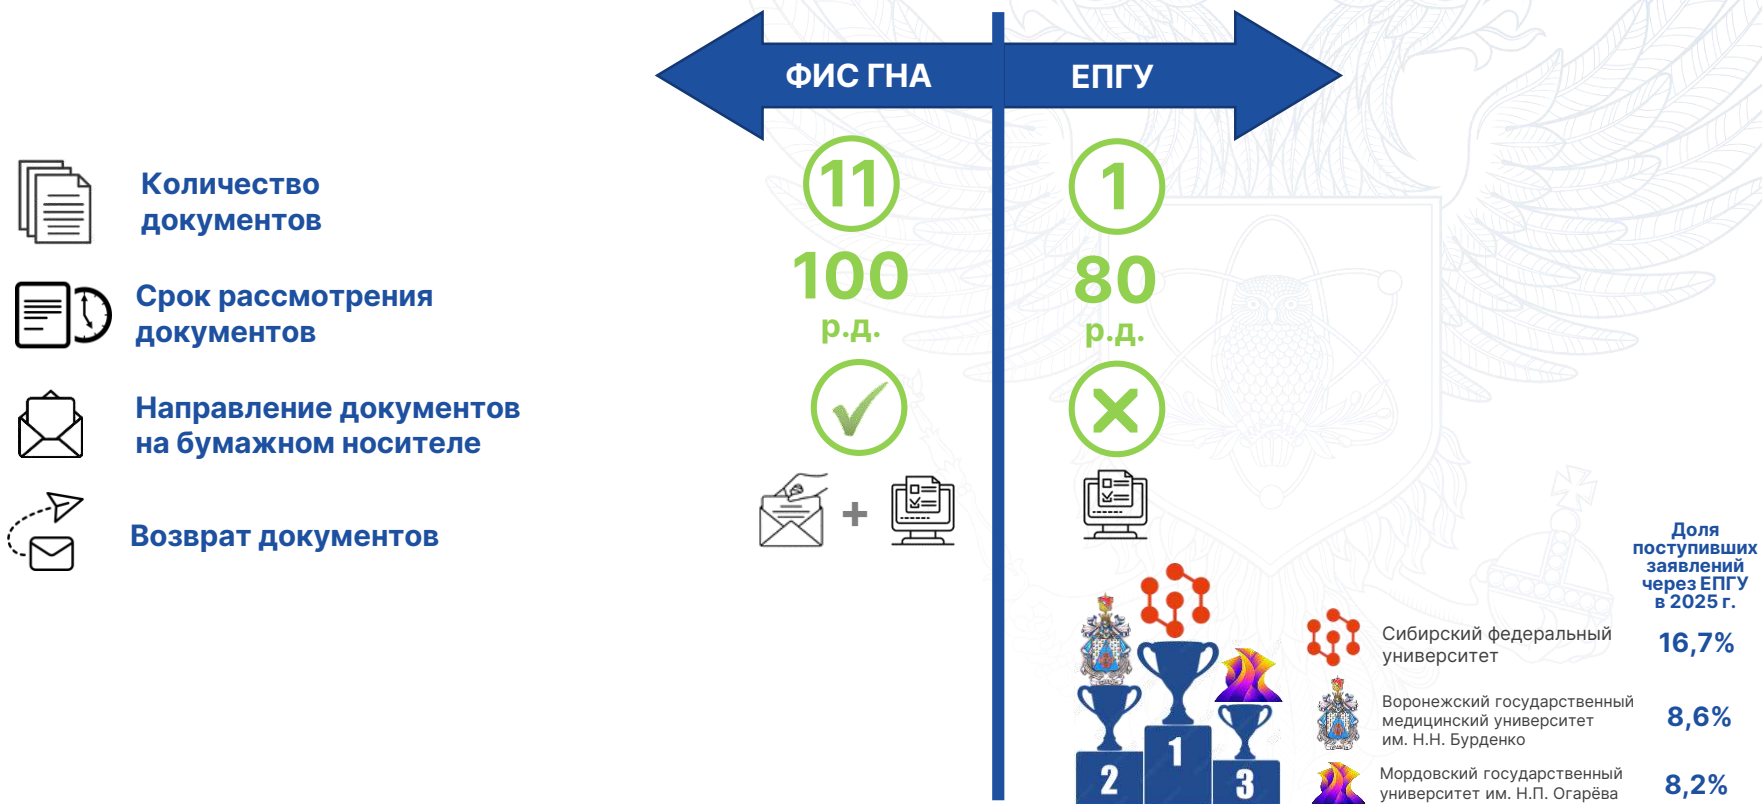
ФИС ГНА

ЕПГУ

Количество документов

11

1

Срок рассмотрения документов

100 р.д.

80 р.д.

Направление документов на бумажном носителе

Возврат документов

+

Доля поступивших заявлений через ЕПГУ в 2025 г.

1

2

3

Сибирский федеральный университет

16,7%

Воронежский государственный медицинский университет им. Н.Н. Бурденко

8,6%

Мордовский государственный университет им. Н.П. Огарёва

8,2%